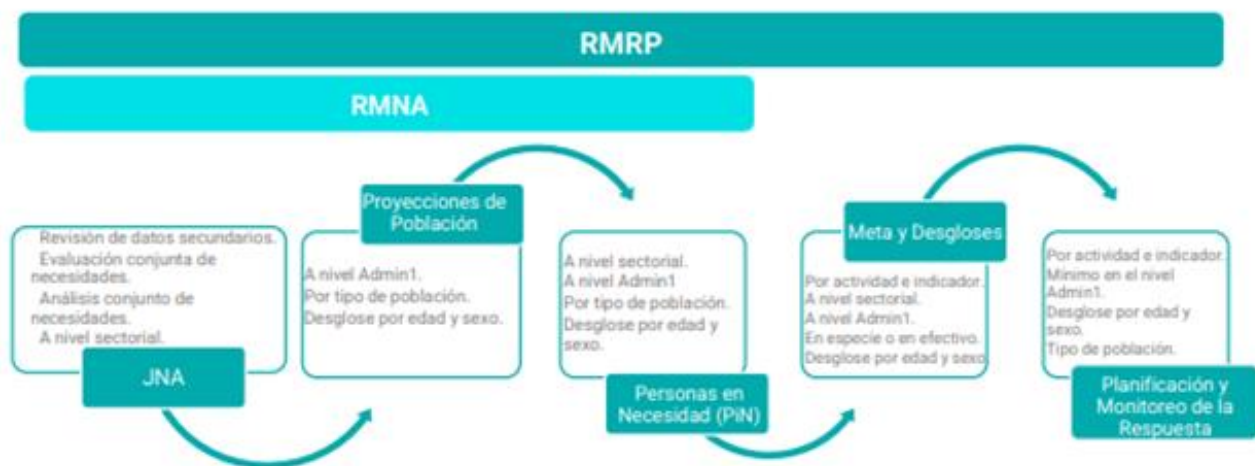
RMRP

RMNA

Revisión de datos secundarios.
Evaluación conjunta de necesidades.
Análisis conjunto de necesidades.
A nivel sectorial.

JNA

Proyecciones de Población

A nivel Admin1.
Por tipo de población.
Desglose por edad y sexo.

A nivel sectorial.
A nivel Admin1
Por tipo de población.
Desglose por edad y sexo.

Personas en Necesidad (PiN)

Meta y Desgloses

Por actividad e indicador.
A nivel sectorial.
A nivel Admin1.
En especie o en efectivo.
Desglose por edad y sexo

Por actividad e indicador.
Mínimo en el nivel Admin1.
Desglose por edad y sexo.
Tipo de población.

Planificación y Monitoreo de la Respuesta